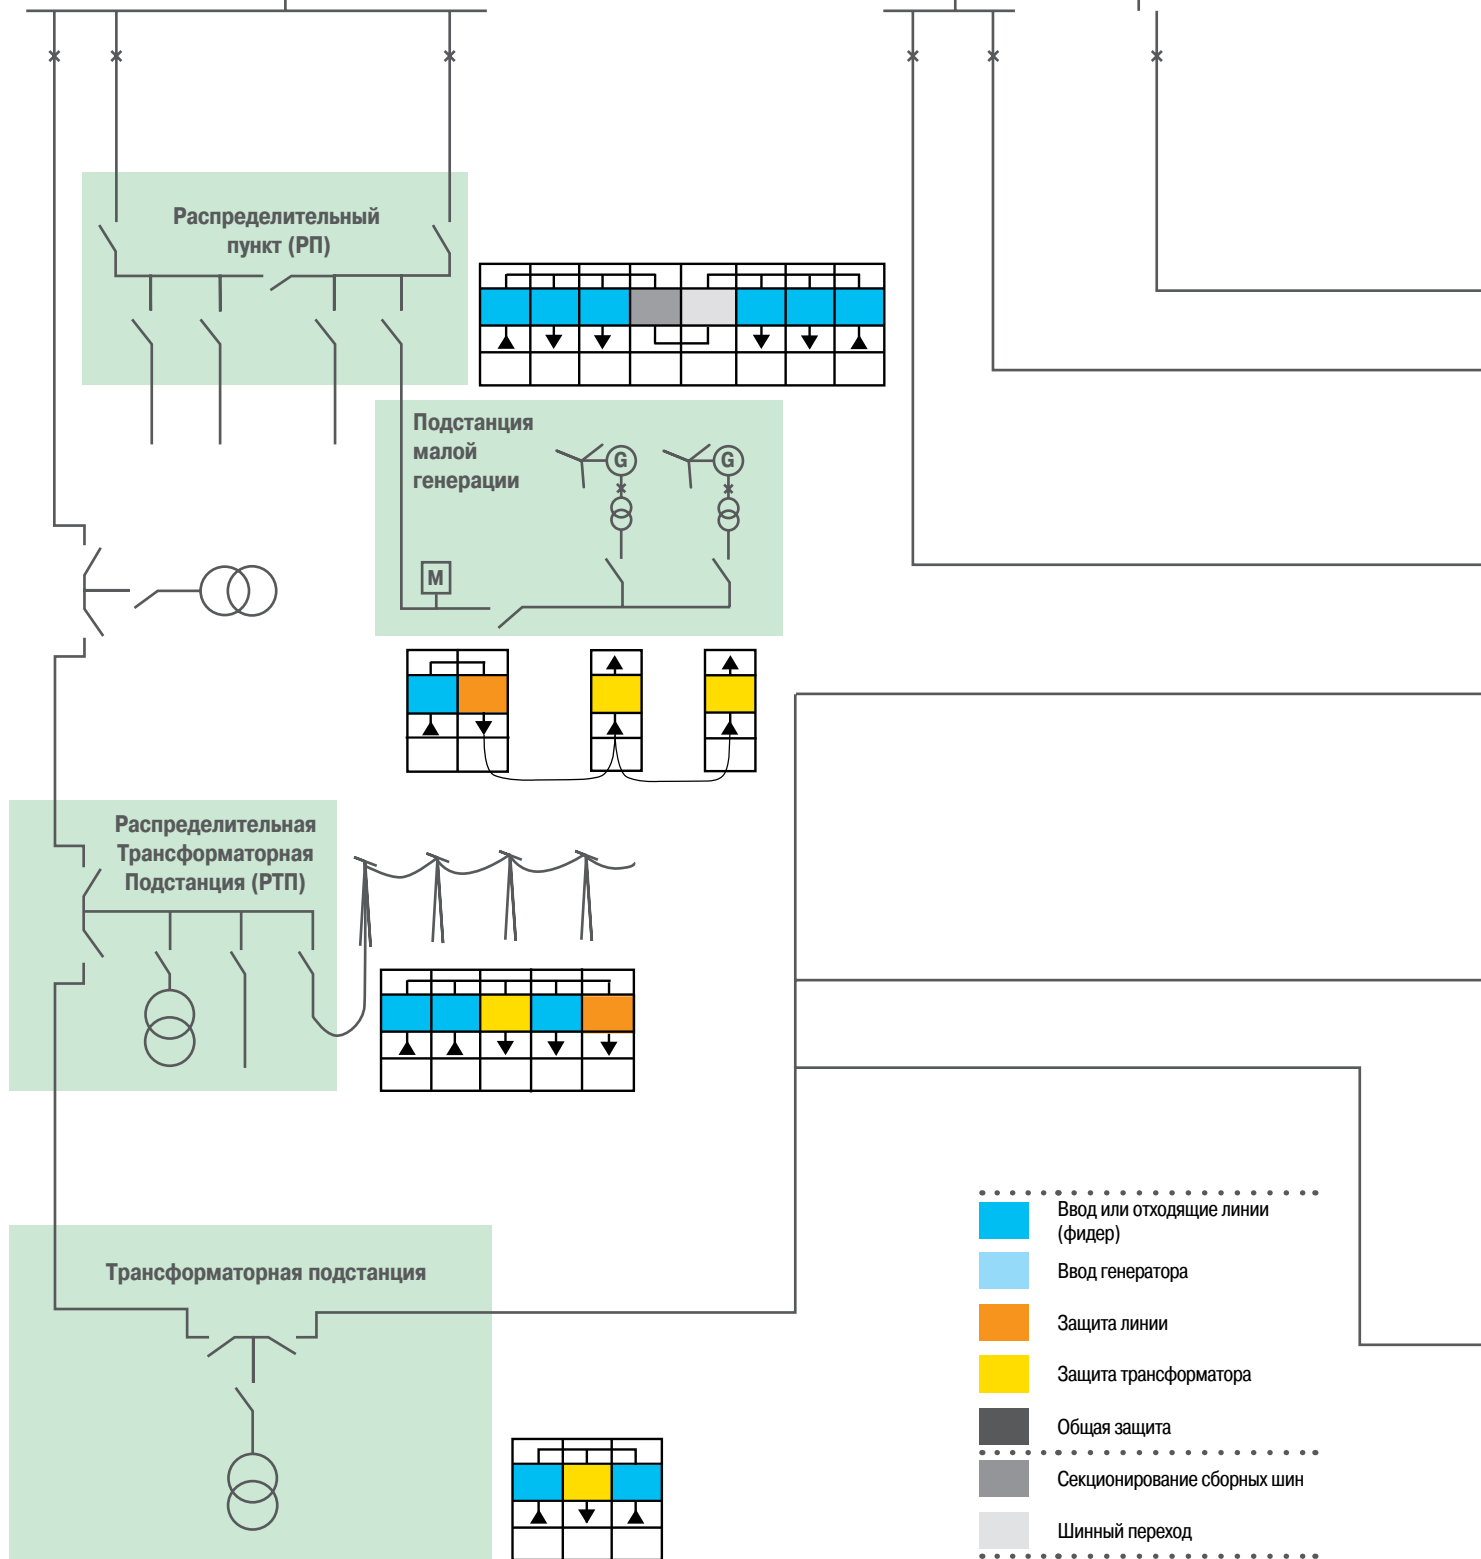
Распределительный пункт (РП)

Подстанция малой генерации

G

G

M

Распределительная Трансформаторная Подстанция (РТП)

Трансформаторная подстанция

Ввод или отходящие линии (фидер)

Ввод генератора

Защита линии

Защита трансформатора

Общая защита

Секционирование сборных шин

Шинный переход